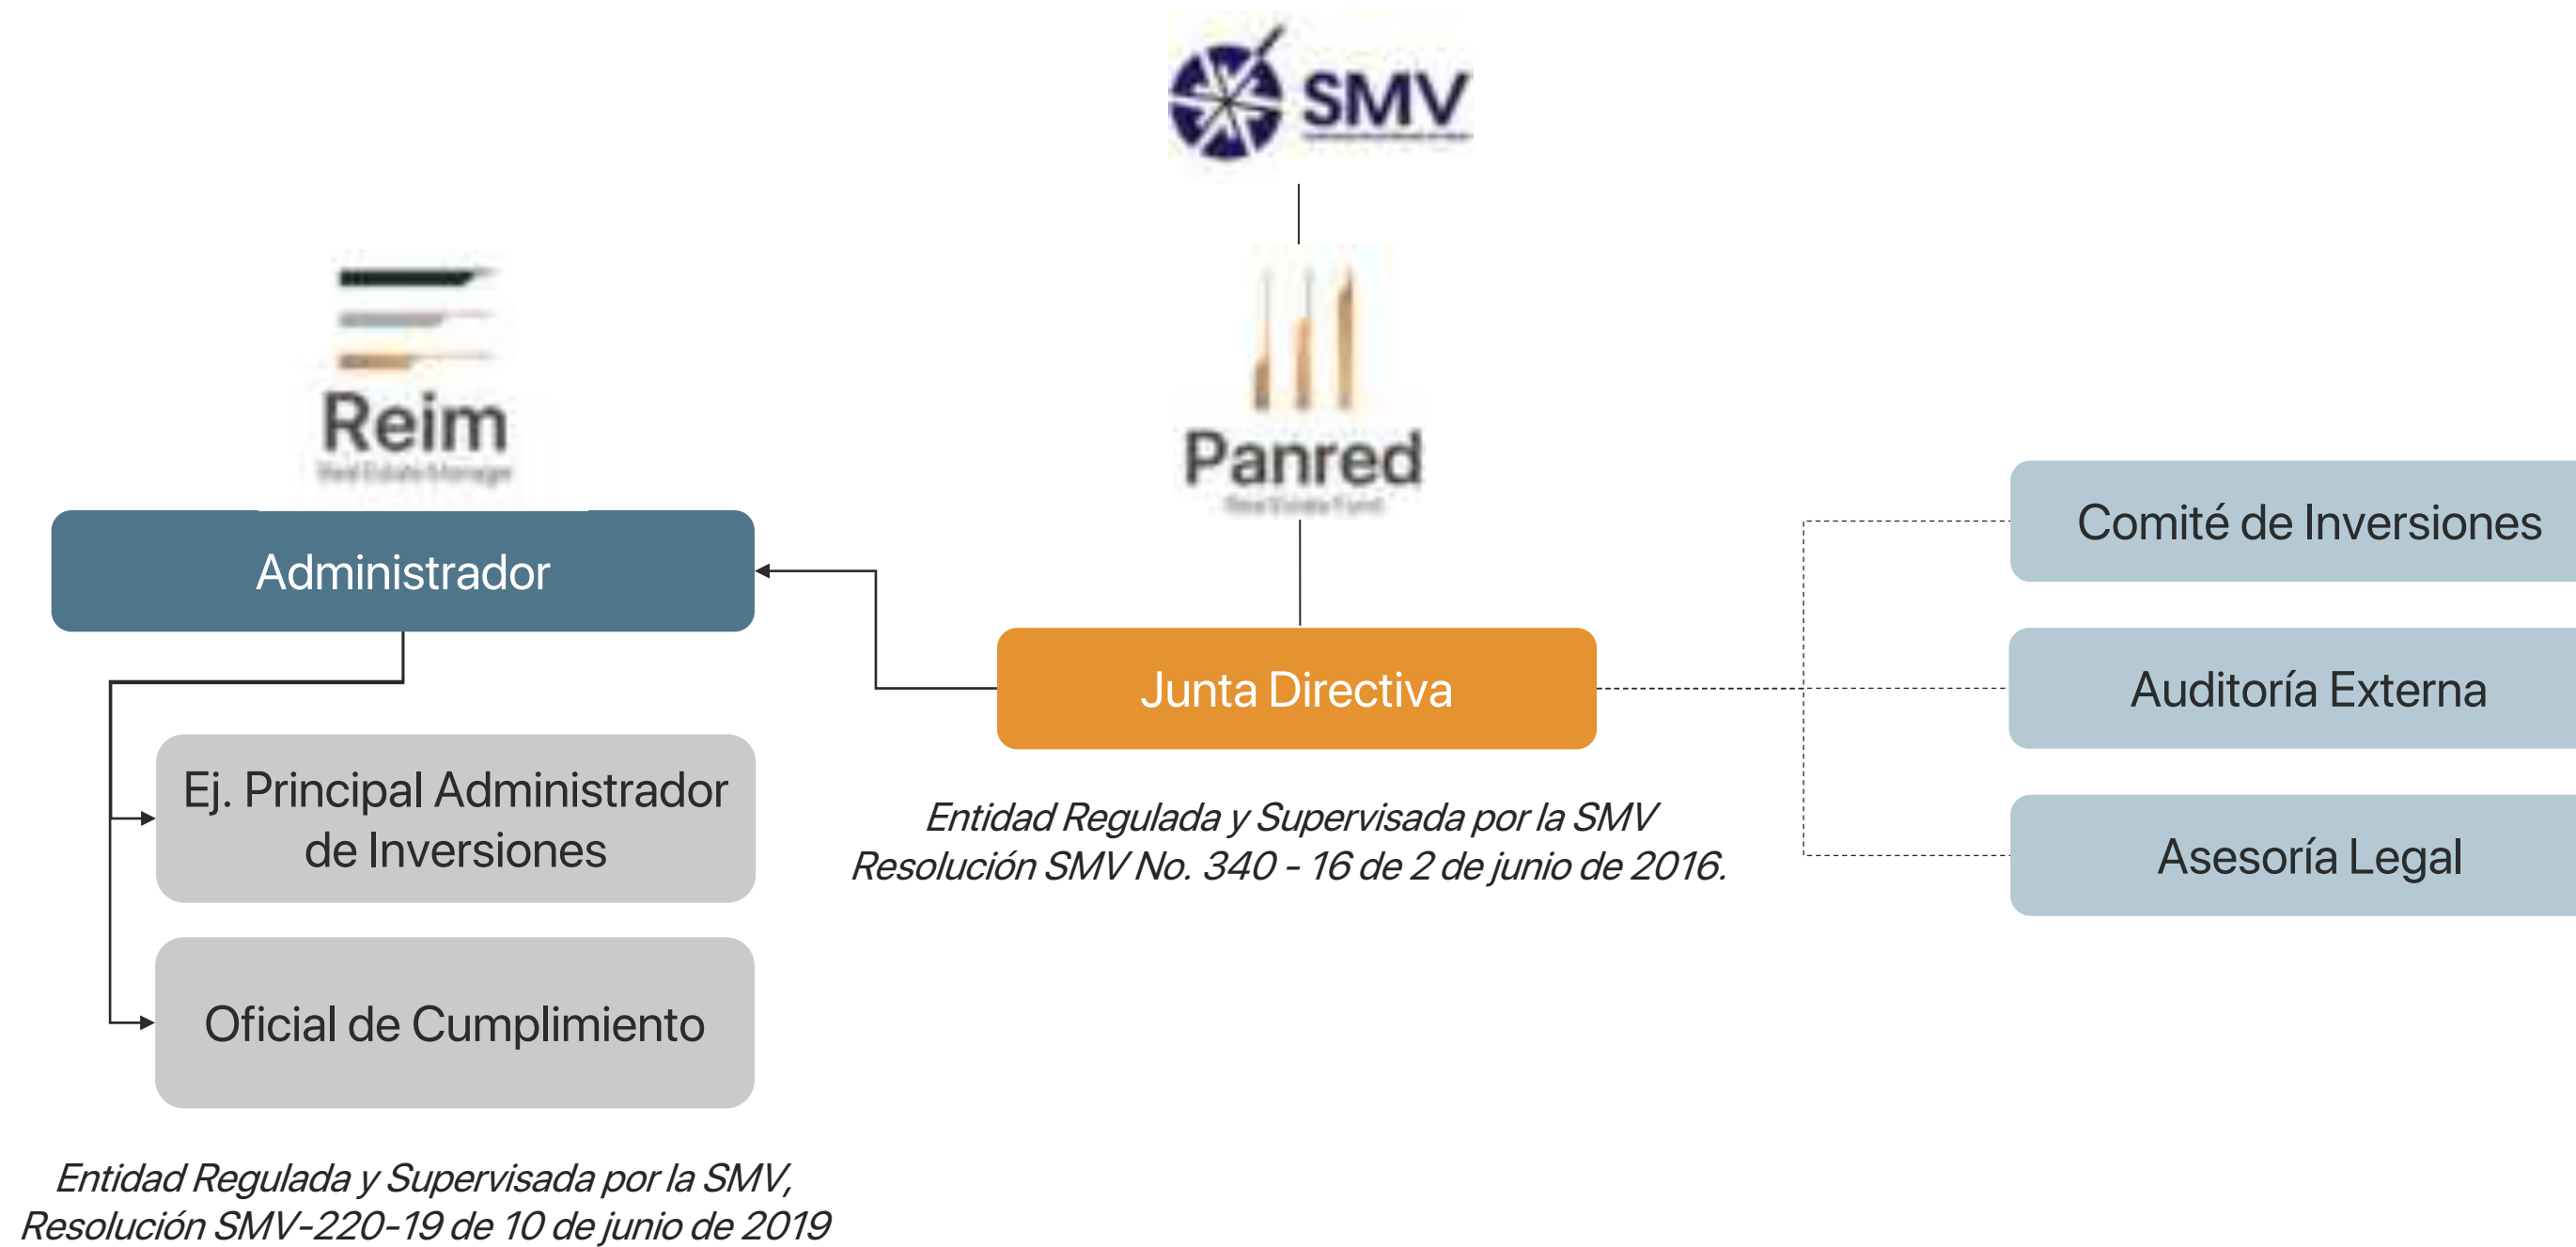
SMV

Reim
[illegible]

Panred
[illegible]

Administrador

Junta Directiva

Comité de Inversiones

Auditoría Externa

Asesoría Legal

Ej. Principal Administrador de Inversiones

Oficial de Cumplimiento

Entidad Regulada y Supervisada por la SMV
Resolución SMV No. 340 - 16 de 2 de junio de 2016.

Entidad Regulada y Supervisada por la SMV,
Resolución SMV-220-19 de 10 de junio de 2019